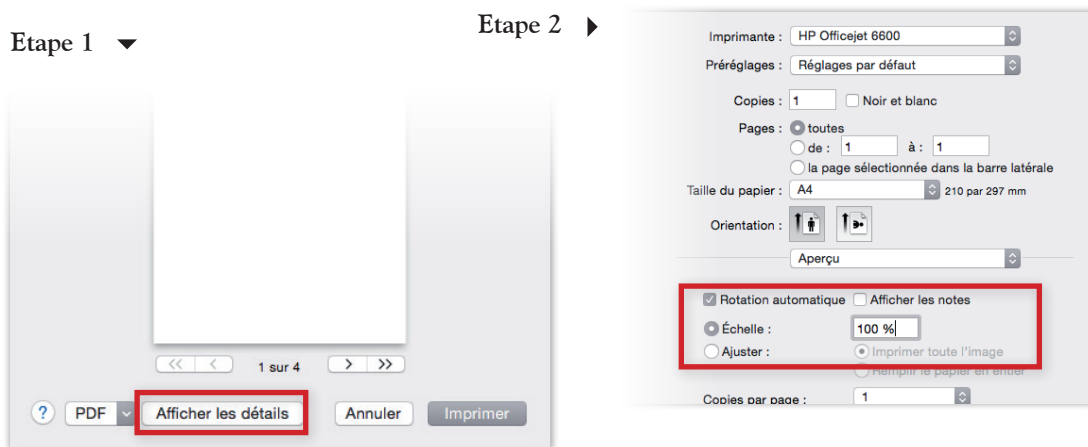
Etape 1

<< < 1 sur 4 > >>

? PDF Afficher les détails Annuler Imprimer

Etape 2

Imprimante : HP Officejet 6600

Préréglages : Réglages par défaut

Copies : 1 Noir et blanc

Pages : toutes
de : 1 à : 1
la page sélectionnée dans la barre latérale

Taille du papier : A4 210 par 297 mm

Orientation :

Aperçu

Rotation automatique Afficher les notes

Échelle : 100 %

Ajuster : Imprimer toute l'image
Remplir le papier en entier

Copies par page : 1